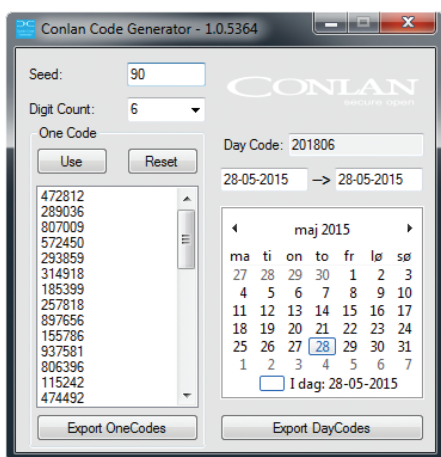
Conlan Code Generator - 1.0.5364

Seed: 90

Digit Count: 6

One Code

Use

Reset

472812
289036
807009
572450
293859
314918
185399
257818
897656
155786
937581
806396
115242
474492

Export OneCodes

CONLAN
secure open

Day Code: 201806

28-05-2015 —> 28-05-2015

maj 2015

| ma | ti | on | to | fr | lø | sø |
|---|---|---|---|---|---|---|
| 27 | 28 | 29 | 30 | 1 | 2 | 3 |
| 4 | 5 | 6 | 7 | 8 | 9 | 10 |
| 11 | 12 | 13 | 14 | 15 | 16 | 17 |
| 18 | 19 | 20 | 21 | 22 | 23 | 24 |
| 25 | 26 | 27 | 28 | 29 | 30 | 31 |
| 1 | 2 | 3 | 4 | 5 | 6 | 7 |

I dag: 28-05-2015

Export DayCodes